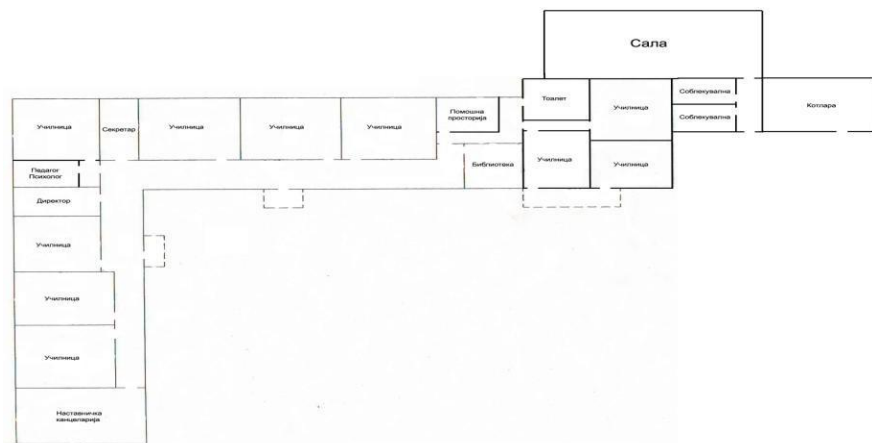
Сала

Училница

Секретар

Училница

Училница

Училница

Помошна просторија

Тоалет

Училница

Соблекувална

Соблекувална

Котлара

Педагог Психолог

Библиотека

Училница

Училница

Директор

Училница

Училница

Училница

Наставничка канцеларија